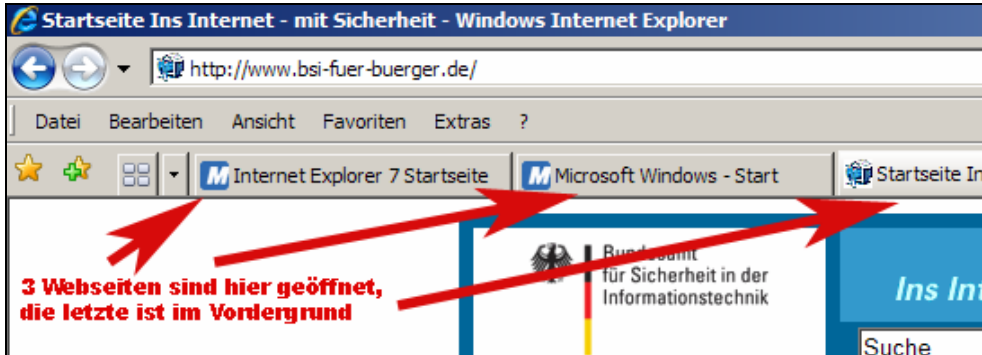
Startseite Ins Internet - mit Sicherheit - Windows Internet Explorer

http://www.bsi-fuer-buerger.de/

Datei Bearbeiten Ansicht Favoriten Extras ?

Internet Explorer 7 Startseite

Microsoft Windows - Start

Startseite In

Bundesamt für Sicherheit in der Informationstechnik

Ins Int

Suche

3 Webseiten sind hier geöffnet, die letzte ist im Vordergrund